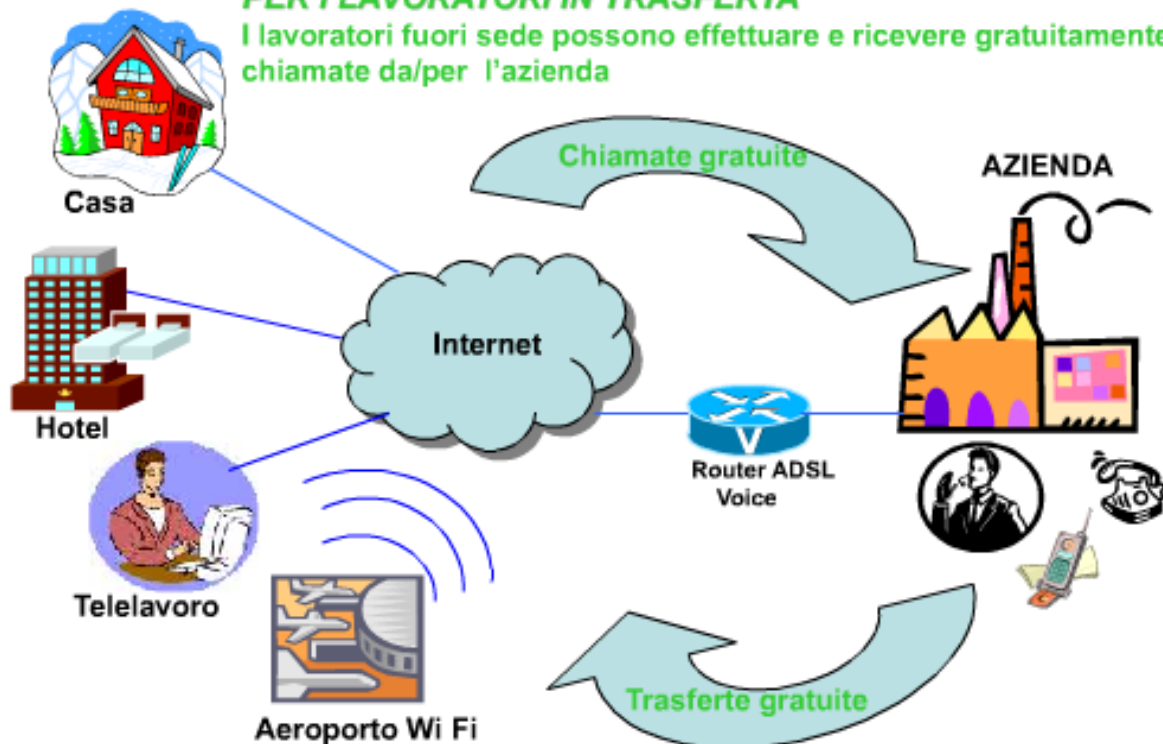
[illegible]
I lavoratori fuori sede possono effettuare e ricevere gratuitamente chiamate da/per l'azienda

Chiamate gratuite

AZIENDA

Casa

Hotel

Internet

Router ADSL Voice

Telelavoro

Aeroporto Wi Fi

Trasferte gratuite